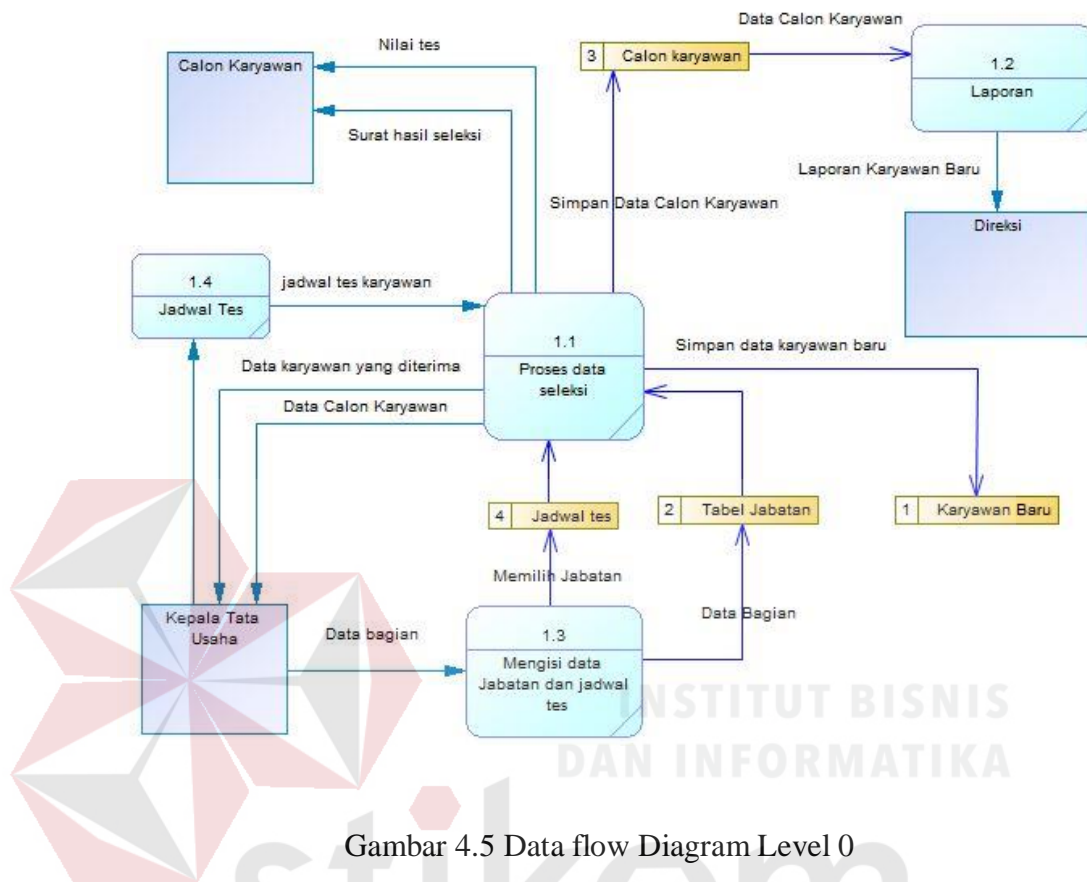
Data Calon Karyawan

Nilai tes

Calon Karyawan

3 Calon karyawan

1.2
Laporan

Surat hasil seleksi

Laporan Karyawan Baru

Simpan Data Calon Karyawan

Direksi

1.4
Jadwal Tes

jadwal tes karyawan

1.1
Proses data seleksi

Simpan data karyawan baru

Data karyawan yang diterima

Data Calon Karyawan

4 Jadwal tes

2 Tabel Jabatan

1 Karyawan Baru

Memilih Jabatan

Kepala Tata Usaha

Data bagian

1.3
Mengisi data Jabatan dan jadwal tes

Data Bagian

INSTITUT BISNIS
DAN INFORMATIKA

Gambar 4.5 Data flow Diagram Level 0

stikom